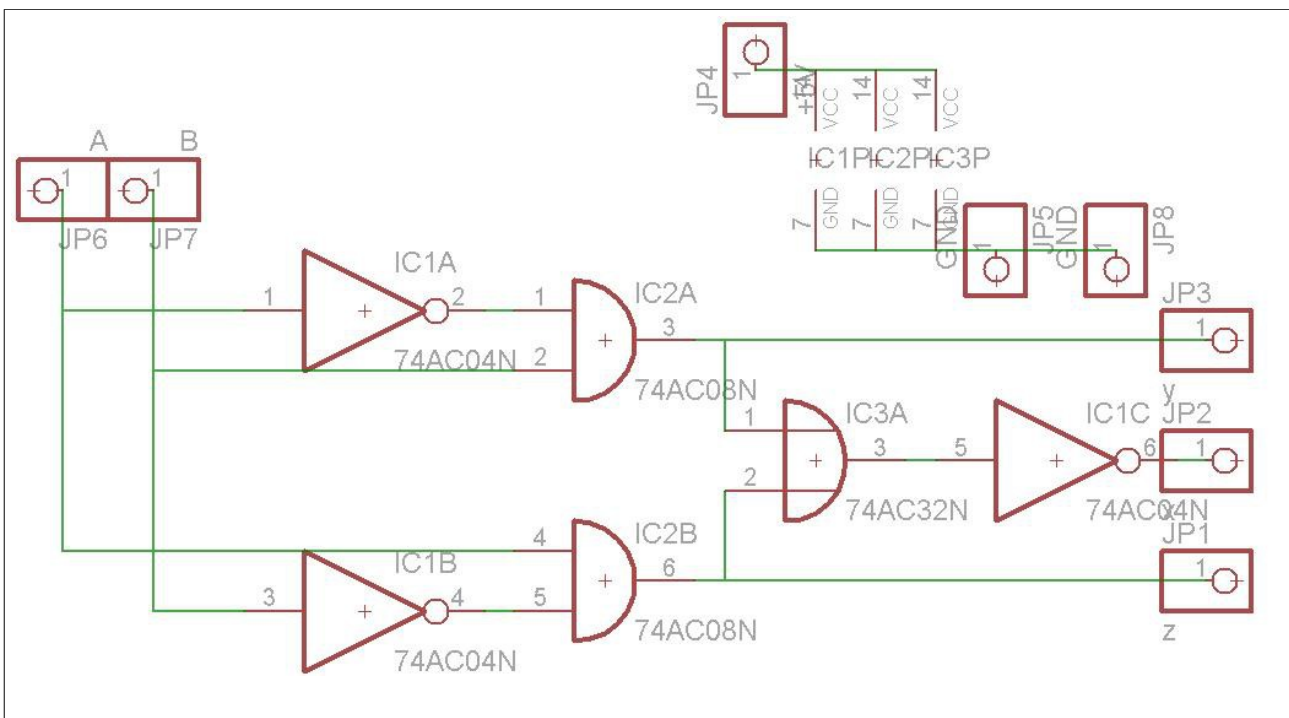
JP4
1
+5V
14
14
VCC
VCC
VCC
IC1P
IC2P
IC3P
GND
GND
GND
7
7
7
GND
JP5
GND
JP8
1
1
A
B
1
1
JP6
JP7
IC1A
1
2
1
IC2A
3
JP3
1
74AC04N
2
74AC08N
y
IC3A
IC1C
JP2
1
3
5
6
1
2
74AC32N
74AC04N
x
IC2B
JP1
4
6
1
IC1B
3
4
5
74AC04N
74AC08N
z